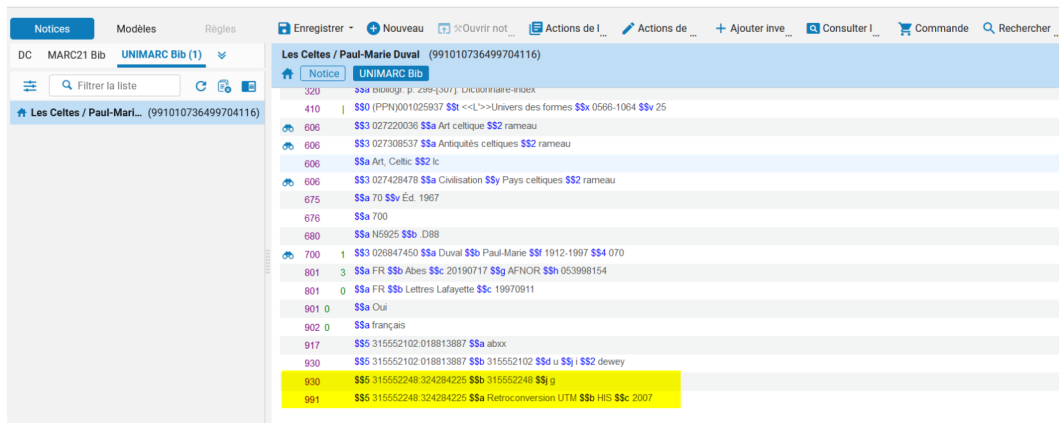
Notices Modèles Règles

DC MARC21 Bib UNIMARC Bib (1)

Filtrer la liste

Les Celtes / Paul-Mari... (991010736499704116)

Enregistrer Nouveau Ouvrir not Actions de l Actions de Ajouter inve Consulter l Commande Rechercher

Les Celtes / Paul-Marie Duval (991010736499704116)

Notice UNIMARC Bib

| | | |
|---|---|---|
| 320 | | $$a Bibliogr. p. 299-[307]. Dictionnaire-index |
| 410 | \| | $$0 (PPN)001025937 $$t <<L'>>Univers des formes $$x 0566-1064 $$v 25 |
| 606 | | $$3 027220036 $$a Art celtique $$2 rameau |
| 606 | | $$3 027308537 $$a Antiquités celtiques $$2 rameau |
| 606 | | $$a Art, Celtic $$2 lc |
| 606 | | $$3 027428478 $$a Civilisation $$y Pays celtiques $$2 rameau |
| 675 | | $$a 70 $$v Éd. 1967 |
| 676 | | $$a 700 |
| 680 | | $$a N5925 $$b .D88 |
| 700 | 1 | $$3 026847450 $$a Duval $$b Paul-Marie $$f 1912-1997 $$4 070 |
| 801 | 3 | $$a FR $$b Abes $$c 20190717 $$g AFNOR $$h 053998154 |
| 801 | 0 | $$a FR $$b Lettres Lafayette $$c 19970911 |
| 901 | 0 | $$a Oui |
| 902 | 0 | $$a français |
| 917 | | $$5 315552102:018813887 $$a abxx |
| 930 | | $$5 315552102:018813887 $$b 315552102 $$d u $$j i $$2 dewey |
| 930 | | $$5 315552248:324284225 $$b 315552248 $$j g |
| 991 | | $$5 315552248:324284225 $$a Retroconversion UTM $$b HIS $$c 2007 |